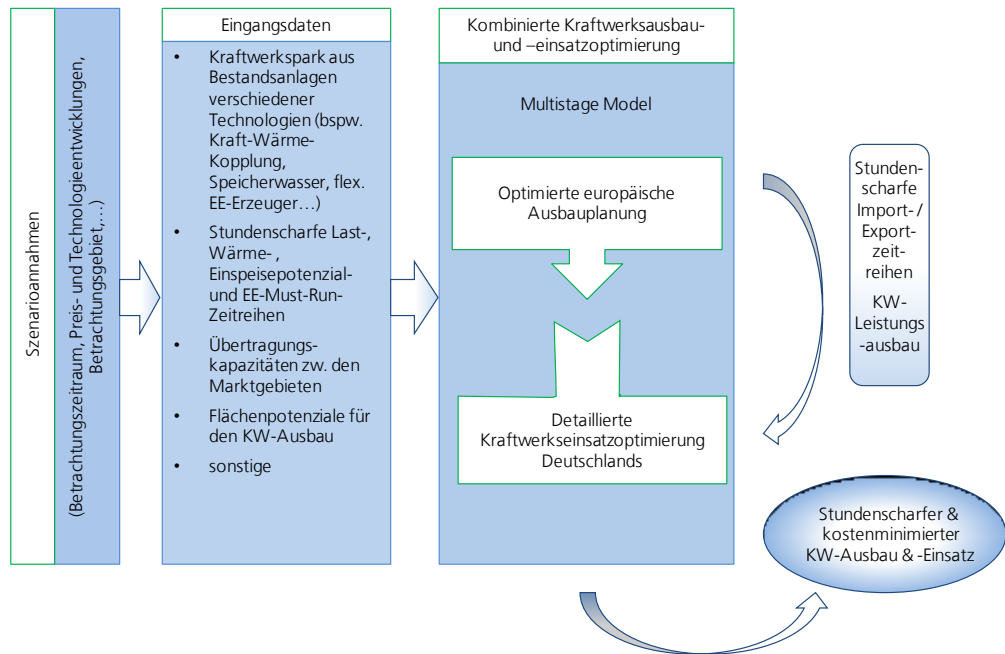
Szenarioannahmen

(Betrachtungszeitraum, Preis- und Technologieentwicklungen, Betrachtungsgebiet,…)

Eingangsdaten

- Kraftwerkspark aus Bestandsanlagen verschiedener Technologien (bspw. Kraft-Wärme-Kopplung, Speicherwasser, flex. EE-Erzeuger…)
- Stundenscharfe Last-, Wärme-, Einspeisepotenzial- und EE-Must-Run-Zeitreihen
- Übertragungskapazitäten zw. den Marktgebieten
- Flächenpotenziale für den KW-Ausbau
- sonstige

Kombinierte Kraftwerksausbau- und –einsatzoptimierung

Multistage Model

Optimierte europäische Ausbauplanung

Detaillierte Kraftwerkseinsatzoptimierung Deutschlands

Stundenscharfe Import- / Exportzeitreihen

KW-Leistungs-ausbau

Stundenscharfer & kostenminimierter KW-Ausbau & -Einsatz